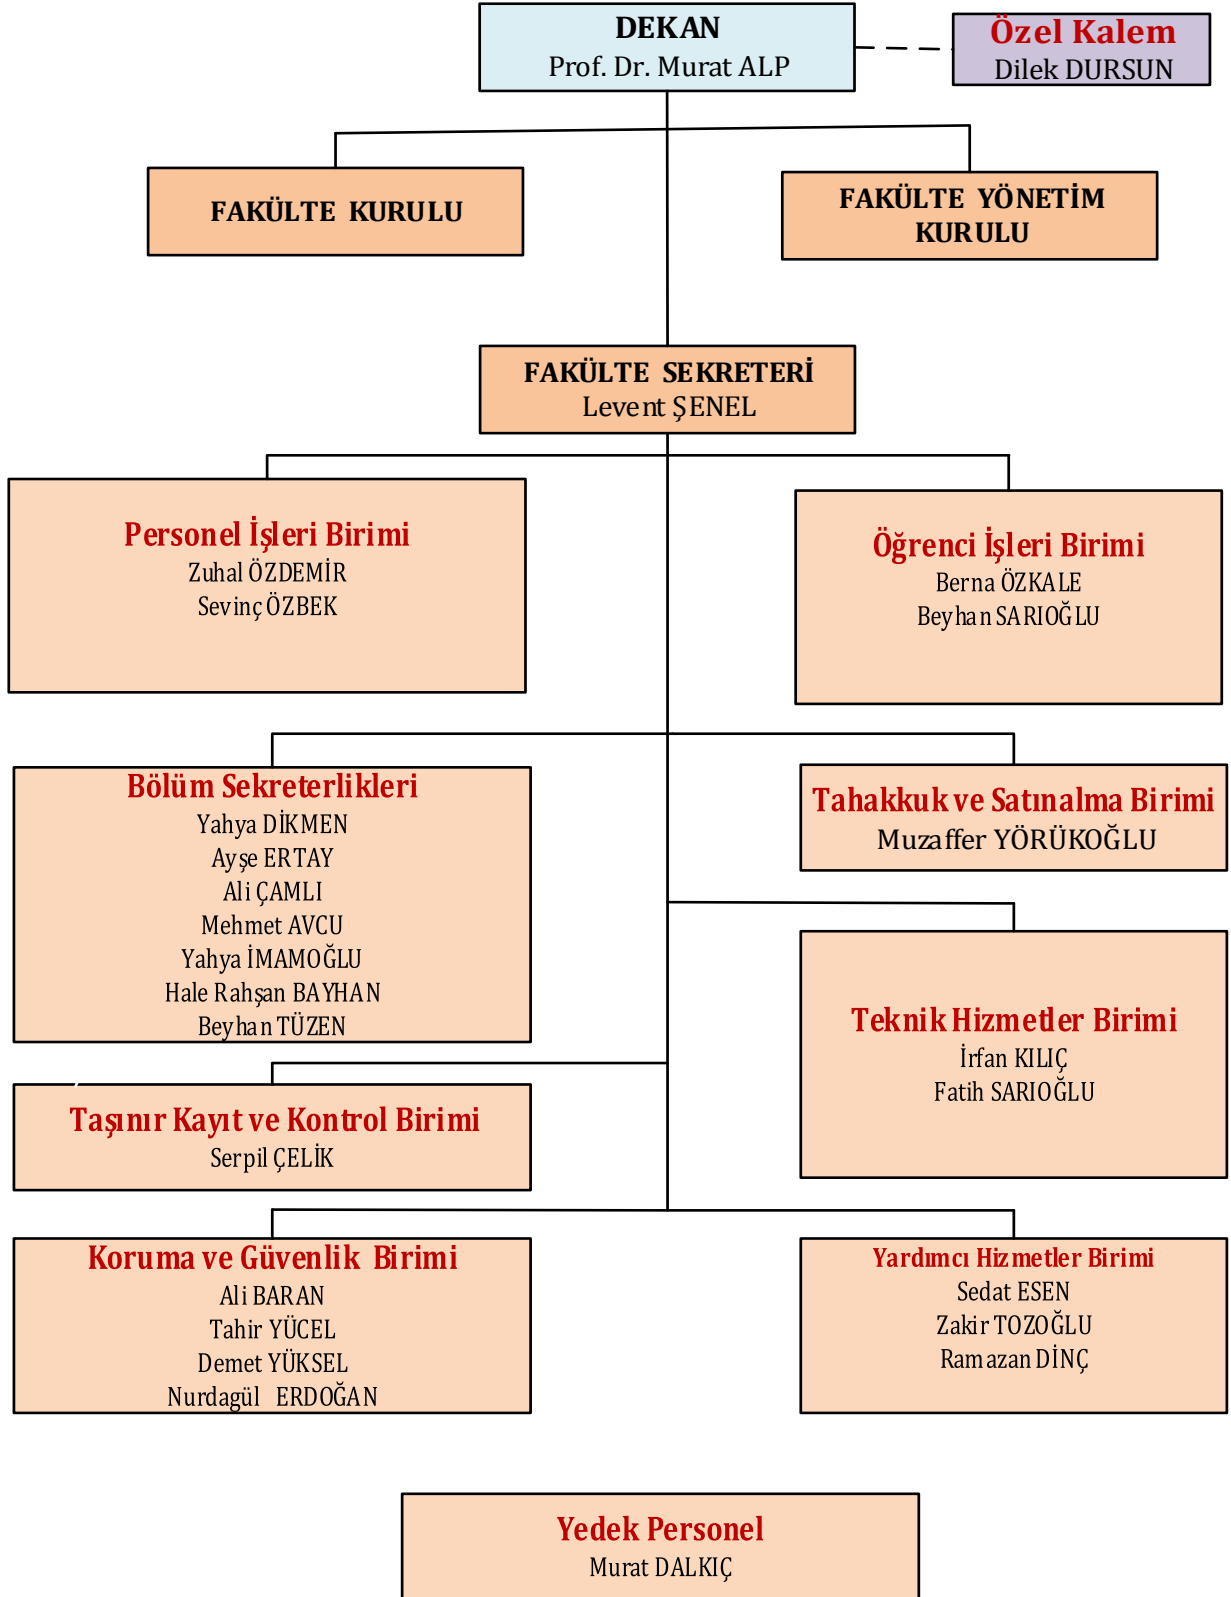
DEKAN
Prof. Dr. Murat ALP

Özel Kalem
Dilek DURSUN

FAKÜLTE KURULU

FAKÜLTE YÖNETİM KURULU

FAKÜLTE SEKRETERİ
Levent ŞENEL

Personel İşleri Birimi
Zuhal ÖZDEMİR
Sevinç ÖZBEK

Öğrenci İşleri Birimi
Berna ÖZKALE
Beyhan SARIOĞLU

Bölüm Sekreterlikleri
Yahya DİKMEN
Ayşe ERTAY
Ali ÇAMLI
Mehmet AVCU
Yahya İMAMOĞLU
Hale Rahşan BAYHAN
Beyhan TÜZEN

Tahakkuk ve Satınalma Birimi
Muzaffer YÖRÜKOĞLU

Teknik Hizmetler Birimi
İrfan KILIÇ
Fatih SARIOĞLU

Taşınır Kayıt ve Kontrol Birimi
Serpil ÇELİK

Koruma ve Güvenlik Birimi
Ali BARAN
Tahir YÜCEL
Demet YÜKSEL
Nurdagül ERDOĞAN

Yardımcı Hizmetler Birimi
Sedat ESEN
Zakir TOZOĞLU
Ramazan DİNÇ

Yedek Personel
Murat DALKIÇ